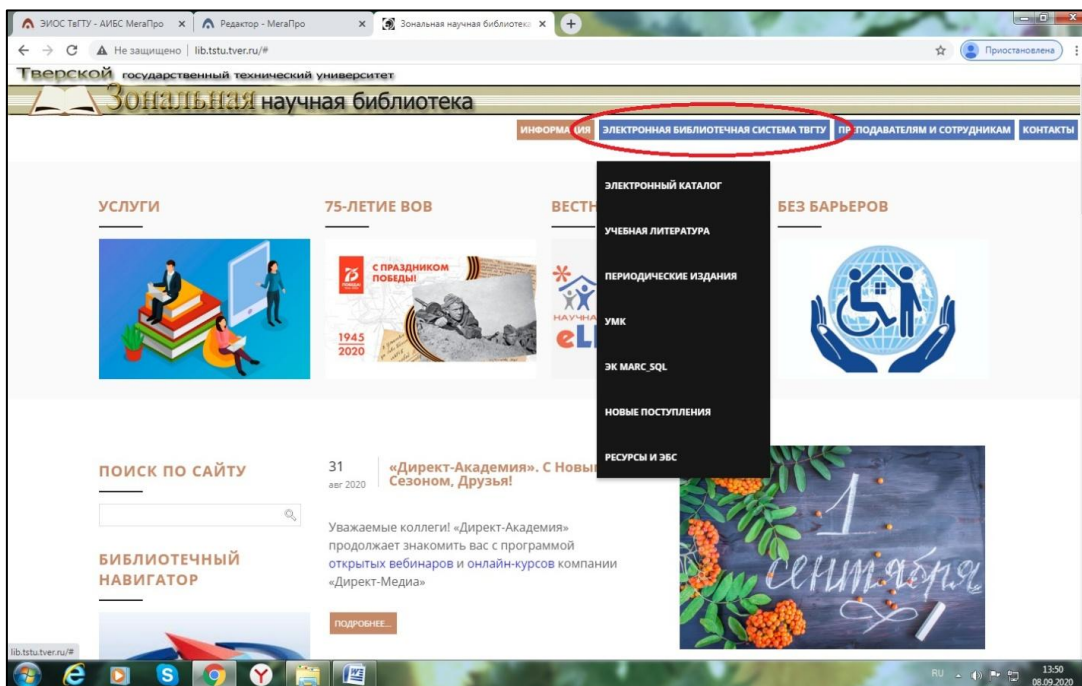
ЭИОС ТвГТУ - АИБС МегаПро ×
Редактор - МегаПро ×
Зональная научная библиотека ×
+

Не защищено | lib.tstu.tver.ru/#
Приостановлена

Тверской государственный технический университет
Зональная научная библиотека

ИНФОРМА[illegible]ИЯ | ЭЛЕКТРОННАЯ БИБЛИОТЕЧНАЯ СИСТЕМА ТВГТУ | ПР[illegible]ПОДАВАТЕЛЯМ И СОТРУДНИКАМ | КОНТАКТЫ

ЭЛЕКТРОННЫЙ КАТАЛОГ
УЧЕБНАЯ ЛИТЕРАТУРА
ПЕРИОДИЧЕСКИЕ ИЗДАНИЯ
УМК
ЭК MARC_SQL
НОВЫЕ ПОСТУПЛЕНИЯ
РЕСУРСЫ И ЭБС

УСЛУГИ

75-ЛЕТИЕ ВОВ

С ПРАЗДНИКОМ ПОБЕДЫ!
75
1945
2020

ВЕСТН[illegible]

НАУЧНА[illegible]
eL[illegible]

БЕЗ БАРЬЕРОВ

ПОИСК ПО САЙТУ

БИБЛИОТЕЧНЫЙ НАВИГАТОР

31
авг 2020

«Директ-Академия». С Новы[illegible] Сезоном, Друзья!

Уважаемые коллеги! «Директ-Академия» продолжает знакомить вас с программой открытых вебинаров и онлайн-курсов компании «Директ-Медиа»

ПОДРОБНЕЕ...

1 сентября

lib.tstu.tver.ru/#

RU
13:50
08.09.2020